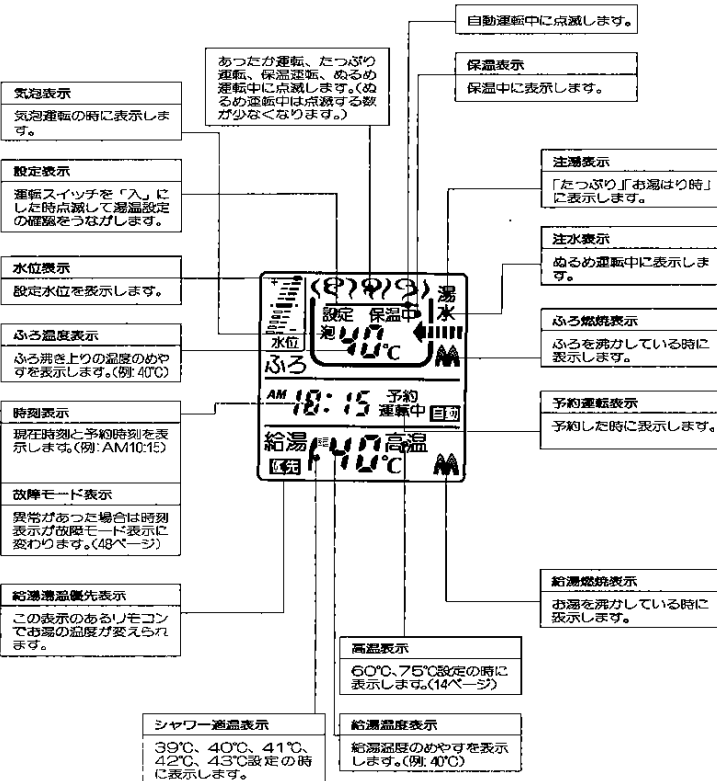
自動運転中に点滅します。

あったか運転、たっぷり運転、保温運転、ぬるめ運転中に点滅します。(ぬるめ運転中は点滅する数が少なくなります。)

保温表示
保温中に表示します。

気泡表示
気泡運転の時に表示します。

設定表示
運転スイッチを「入」にした時点滅して湯温設定の確認をうながします。

注湯表示
「たっぷり」「お湯はり時」に表示します。

注水表示
ぬるめ運転中に表示します。

水位表示
設定水位を表示します。

ふろ温度表示
ふろ沸き上りの温度のめやすを表示します。(例: 40℃)

ふろ燃焼表示
ふろを沸かしている時に表示します。

設定 保温中 湯 水 泡 40℃ 水位 ふろ AM 10:15 予約 運転中 自動 給湯 40℃ 高温 優先

時刻表示
現在時刻と予約時刻を表示します。(例: AM10:15)

予約運転表示
予約した時に表示します。

故障モード表示
異常があった場合は時刻表示が故障モード表示に変わります。(48ページ)

給湯温優先表示
この表示のあるリモコンでお湯の温度が変えられます。

給湯燃焼表示
お湯を沸かしている時に表示します。

高温表示
60℃、75℃設定の時に表示します。(14ページ)

シャワー適温表示
39℃、40℃、41℃、42℃、43℃設定の時に表示します。

給湯温度表示
給湯温度のめやすを表示します。(例: 40℃)